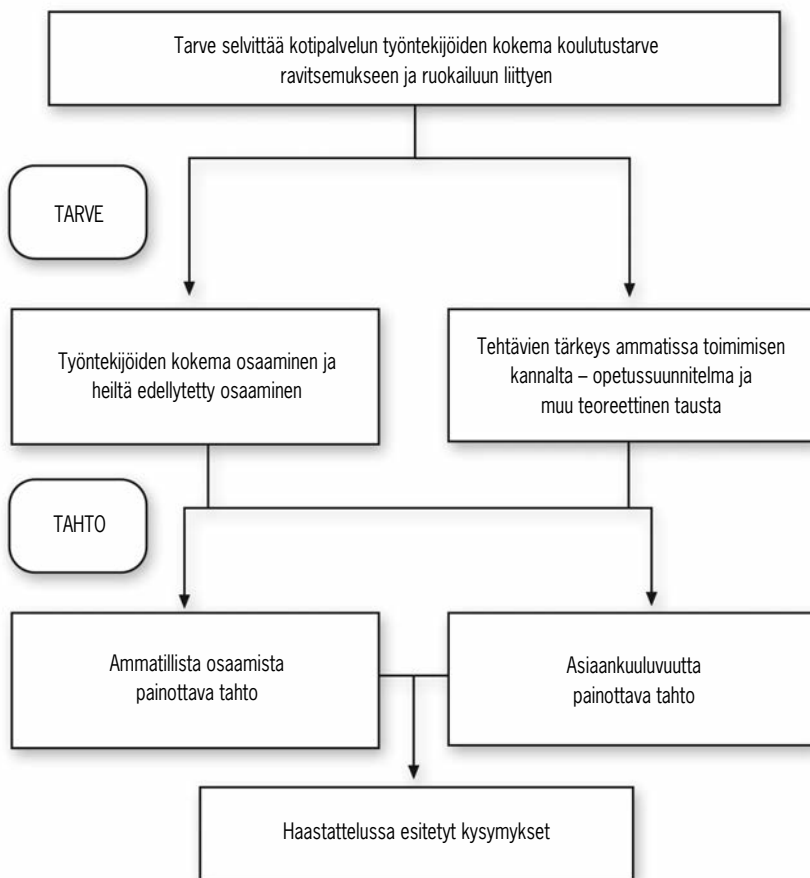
Tarve selvittää kotipalvelun työntekijöiden kokema koulutustarve ravitsemukseen ja ruokailuun liittyen

TARVE

Työntekijöiden kokema osaaminen ja heiltä edellytetty osaaminen

Tehtävien tärkeys ammatissa toimimisen kannalta – opetussuunnitelma ja muu teoreettinen tausta

TAHTO

Ammatillista osaamista painottava tahto

Asiaankuuluvuutta painottava tahto

Haastattelussa esitetyt kysymykset